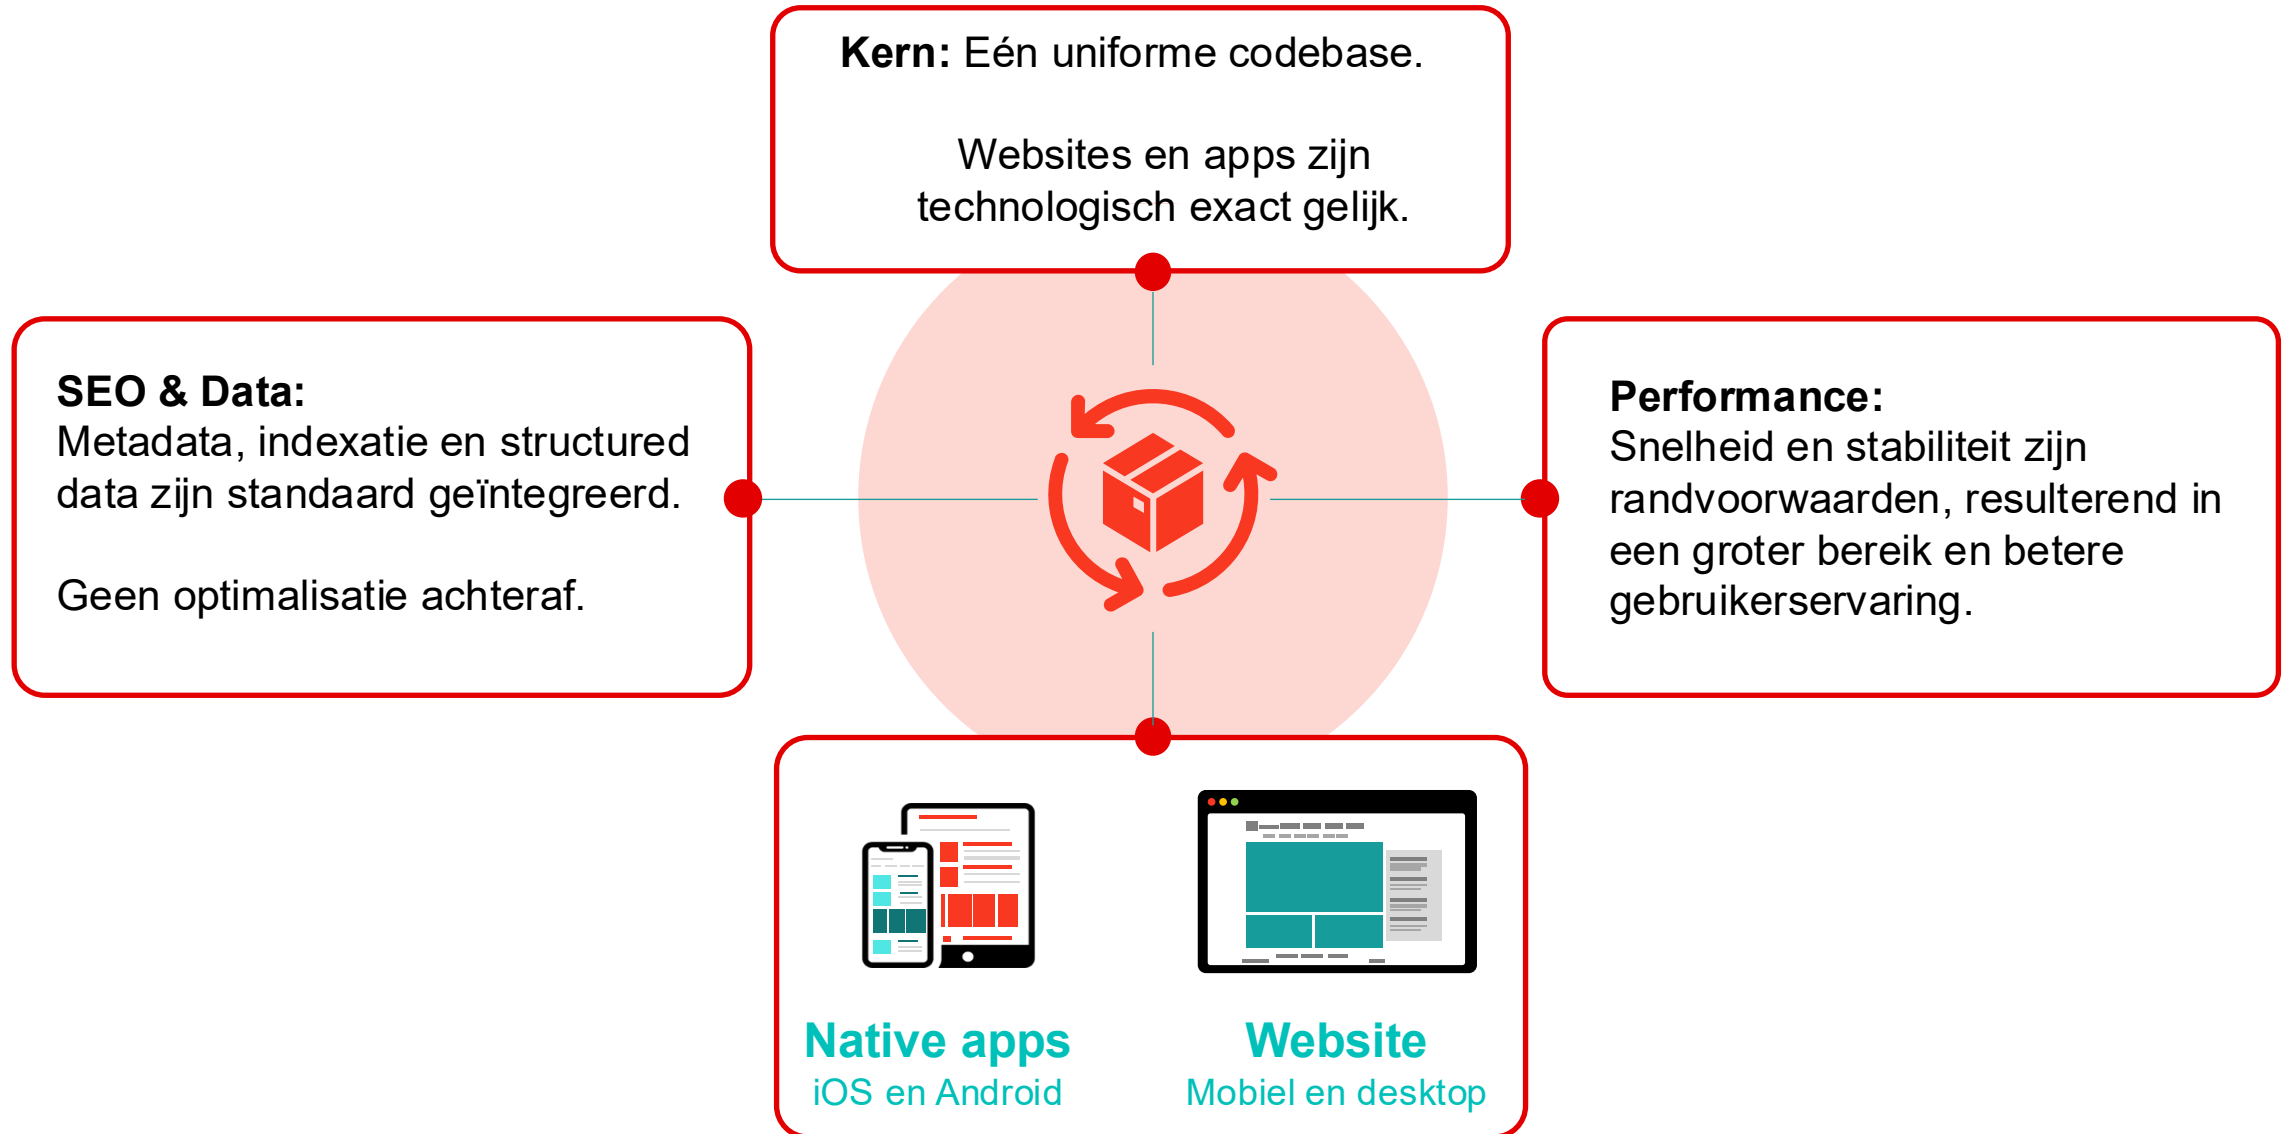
**Kern:** Eén uniforme codebase.

Websites en apps zijn technologisch exact gelijk.

**SEO & Data:**
Metadata, indexatie en structured data zijn standaard geïntegreerd.

Geen optimalisatie achteraf.

**Performance:**
Snelheid en stabiliteit zijn randvoorwaarden, resulterend in een groter bereik en betere gebruikerservaring.

**Native apps**
iOS en Android

**Website**
Mobiel en desktop